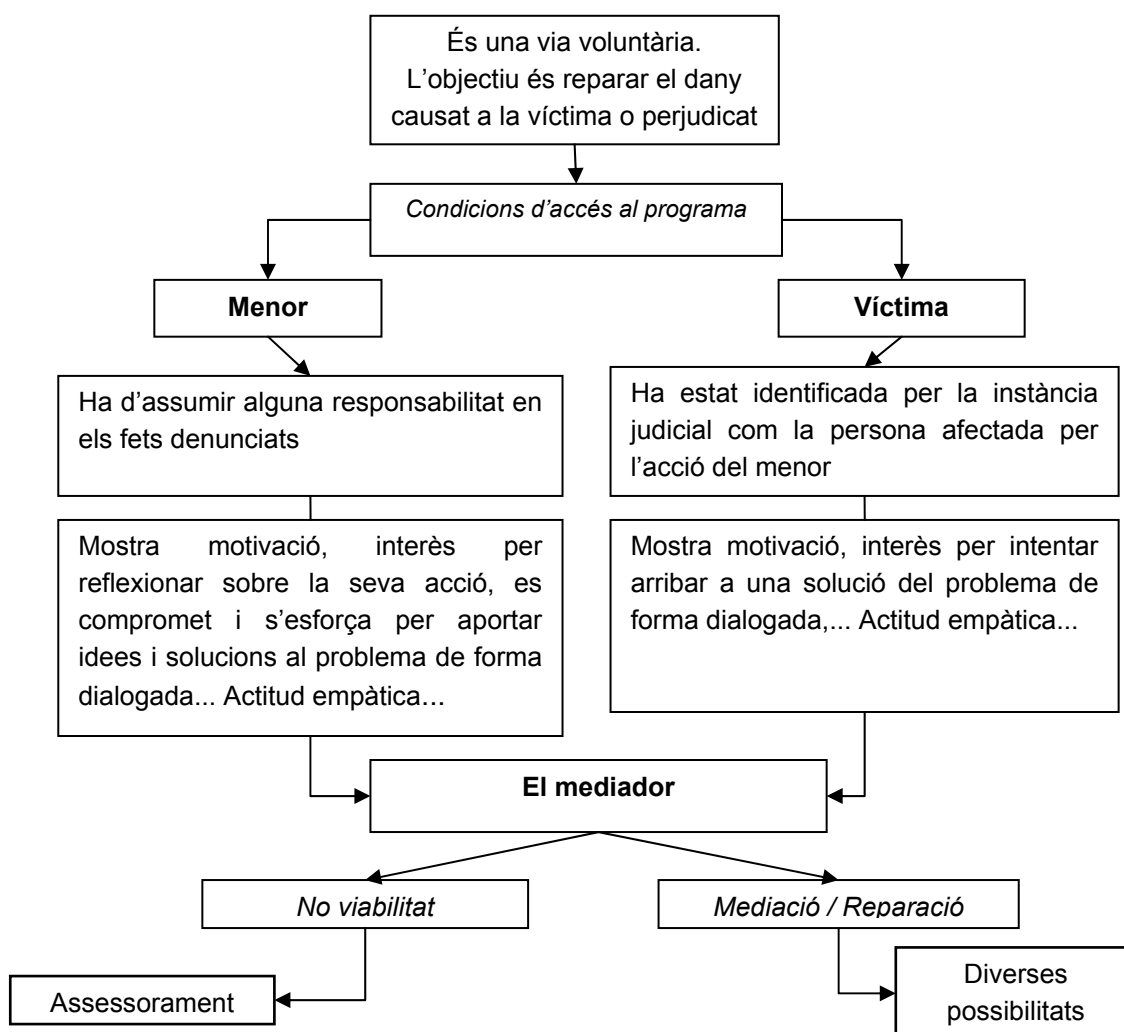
És una via voluntària.
L'objectiu és reparar el dany causat a la víctima o perjudicat

Condicions d'accés al programa

Menor

Víctima

Ha d'assumir alguna responsabilitat en els fets denunciats

Mostra motivació, interès per reflexionar sobre la seva acció, es compromet i s'esforça per aportar idees i solucions al problema de forma dialogada... Actitud empàtica…

Ha estat identificada per la instància judicial com la persona afectada per l'acció del menor

Mostra motivació, interès per intentar arribar a una solució del problema de forma dialogada,... Actitud empàtica...

El mediador

No viabilitat

Mediació / Reparació

Assessorament

Diverses possibilitats